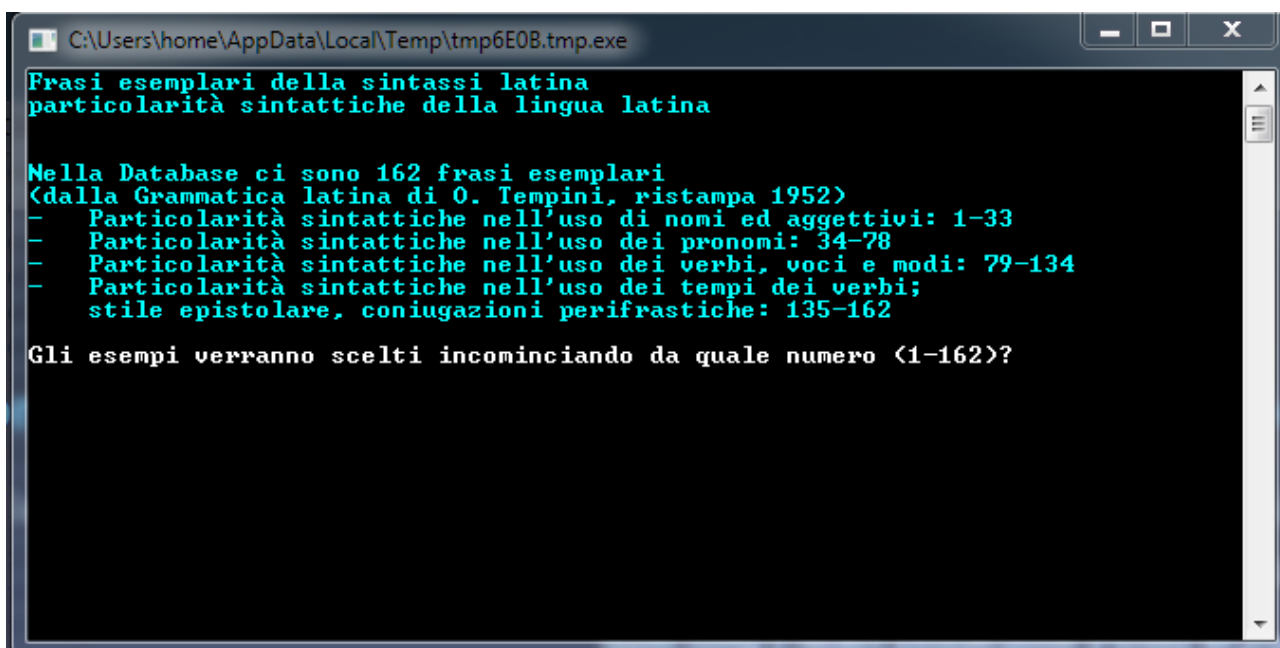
C:\Users\home\AppData\Local\Temp\tmp6E0B.tmp.exe

Frasi esemplari della sintassi latina
particolarità sintattiche della lingua latina

Nella Database ci sono 162 frasi esemplari
(dalla Grammatica latina di O. Tempini, ristampa 1952)
- Particolarità sintattiche nell'uso di nomi ed aggettivi: 1-33
- Particolarità sintattiche nell'uso dei pronomi: 34-78
- Particolarità sintattiche nell'uso dei verbi, voci e modi: 79-134
- Particolarità sintattiche nell'uso dei tempi dei verbi; stile epistolare, coniugazioni perifrastiche: 135-162

Gli esempi verranno scelti incominciando da quale numero (1-162)?